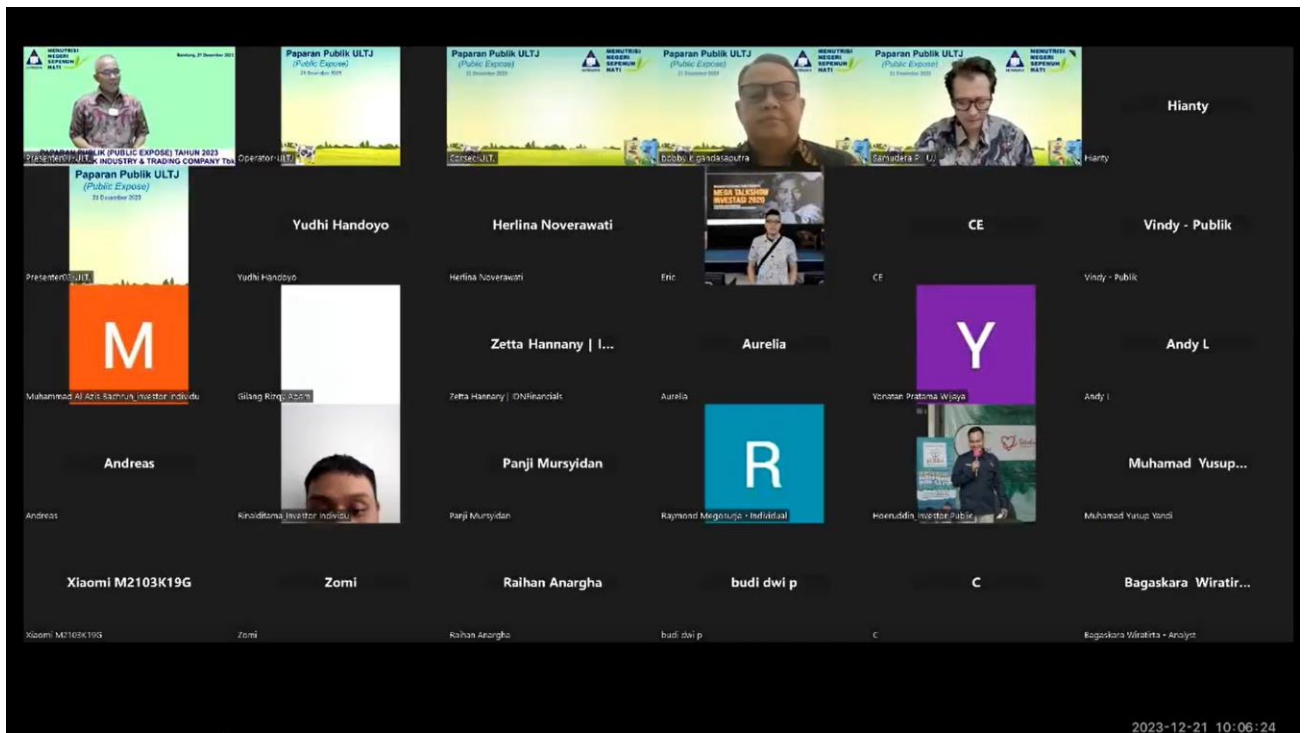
MENUTRISI NEGERI SEPENUH HATI

Bandung, 21 Desember 2023

PAPARAN PUBLIK (PUBLIC EXPOSE) TAHUN 2023

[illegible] INDUSTRY & TRADING COMPANY Tbk

Presenter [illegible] ULTJ

Paparan Publik ULTJ
(Public Expose)
21 Desember 2023

Operator-ULTJ

Paparan Publik ULTJ
(Public Expose)
21 Desember 2023

MENUTRISI NEGERI SEPENUH HATI

Corsec-ULTJ

Paparan Publik ULTJ
(Public Expose)
21 Desember 2023

MENUTRISI NEGERI SEPENUH HATI

Bobby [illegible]dasaputra

Paparan Publik ULTJ
(Public Expose)
21 Desember 2023

MENUTRISI NEGERI SEPENUH HATI

Samudera P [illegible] UJ

Hianty

Hianty

Paparan Publik ULTJ
(Public Expose)
21 Desember 2023

Presenter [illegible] ULTJ

Yudhi Handoyo

Yudhi Handoyo

Herlina Noverawati

Herlina Noverawati

MEGA TALKSHOW INVESTAD 2020

Eric

CE

CE

Vindy - Publik

Vindy - Publik

M

Muhammad Al Azis Bachrun_Investor Individu

Gilang Rizqi Abrori

Zetta Hannany | I...

Zetta Hannany | IDNFinancials

Aurelia

Aurelia

Y

Yonatan Pratama Wijaya

Andy L

Andy L

Andreas

Andreas

Rinalditama_Investor Individu

Panji Mursyidan

Panji Mursyidan

R

Raymond Megonurja - Individual

Hoeruddin_Investor Public

Muhamad Yusup...

Muhamad Yusup Yandi

Xiaomi M2103K19G

Xiaomi M2103K19G

Zomi

Zomi

Raihan Anargha

Raihan Anargha

budi dwi p

budi dwi p

C

C

Bagaskara Wiratir...

Bagaskara Wiratirta - Analyst

2023-12-21 10:06:24